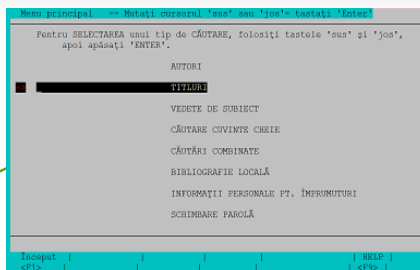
Menu principal == Mutaţi cursorul 'sus' sau 'jos'= tastaţi 'Enter'

Pentru SELECTAREA unui tip de CĂUTARE, folosiţi tastele 'sus' şi 'jos', apoi apăsaţi 'ENTER'.

AUTORI

TITLURI

VEDETE DE SUBIECT

CĂUTARE CUVINTE CHEIE

CĂUTĂRI COMBINATE

BIBLIOGRAFIE LOCALĂ

INFORMAŢII PERSONALE PT. ÎMPRUMUTURI

SCHIMBARE PAROLĂ

Început | HELP
<F1> | <F9>